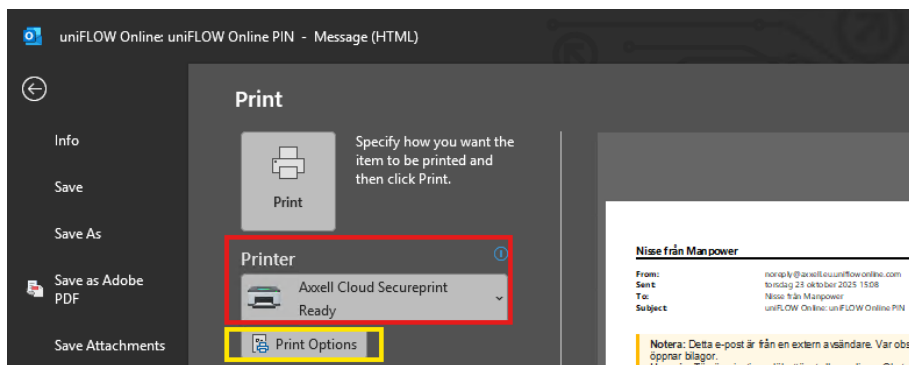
uniFLOW Online: uniFLOW Online PIN - Message (HTML)

Info

Save

Save As

Save as Adobe PDF

Save Attachments

Print

Print

Specify how you want the item to be printed and then click Print.

Printer

Axxell Cloud Secureprint
Ready

Print Options

Nisse från Manpower

From: noreply@axxell.eu.uniflowonline.com
Sent: torsdag 23 oktober 2025 15:08
To: Nisse från Manpower
Subject: uniFLOW Online: uniFLOW Online PIN

Notera: Detta e-post är från en extern avsändare. Var obs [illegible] öppnar bilagor.
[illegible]